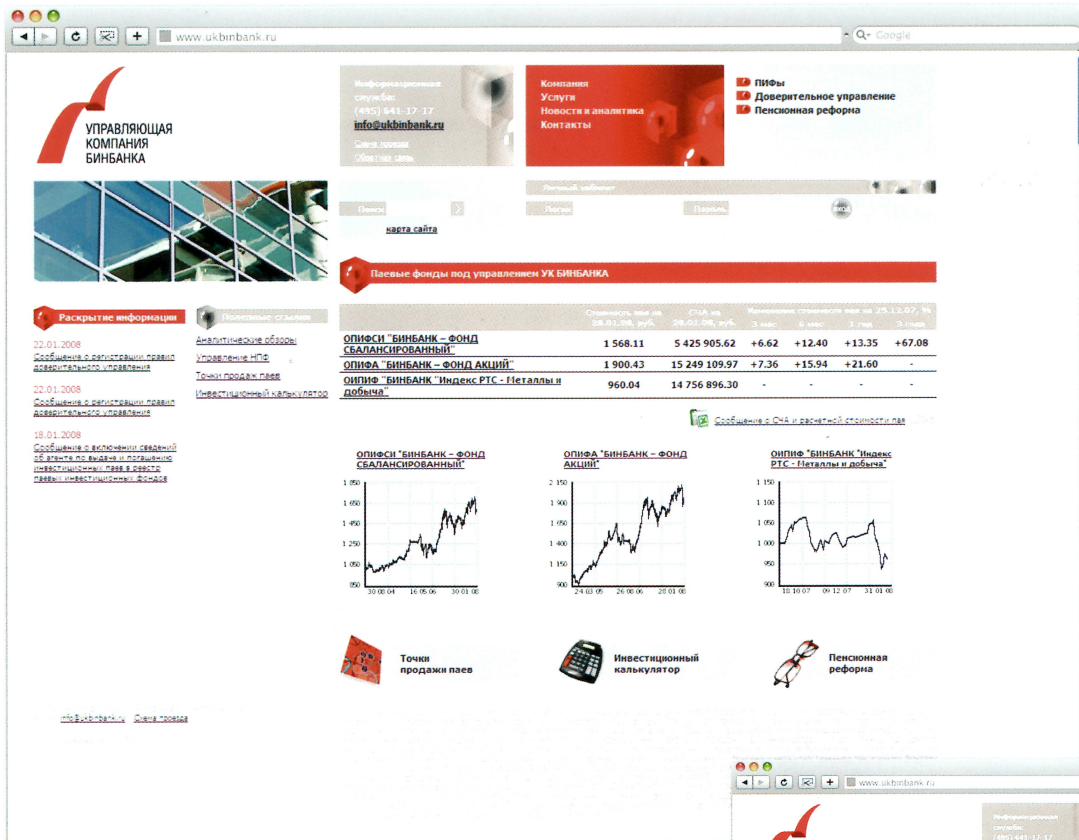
www.ukbinbank.ru

Q- Google

УПРАВЛЯЮЩАЯ КОМПАНИЯ БИНБАНКА

Информационная служба:
(495) 641-17-17
info@ukbinbank.ru
Схема проезда
Обратная связь

Компания
Услуги
Новости и аналитика
Контакты

ПИФы
Доверительное управление
Пенсионная реформа

Личный кабинет

Поиск

Логин

Пароль

карта сайта

Паевые фонды под управлением УК БИНБАНКА

Раскрытие информации

22.01.2008
Сообщение о регистрации правил доверительного управления

22.01.2008
Сообщение о регистрации правил доверительного управления

18.01.2008
Сообщение о включении сведений об агенте по выдаче и погашению инвестиционных паев в реестр паевых инвестиционных фондов

Полезные ссылки

Аналитические обзоры
Управление НПФ
Точки продаж паев
Инвестиционный калькулятор

| | Стоимость пая на 28.01.08, руб. | СЧА на 28.01.08, руб. | Изменение стоимости пая на 25.12.07, % 3 мес | 6 мес | 1 год | 3 года |
|---|---|---|---|---|---|---|
| ОПИФСИ "БИНБАНК – ФОНД СБАЛАНСИРОВАННЫЙ" | 1 568.11 | 5 425 905.62 | +6.62 | +12.40 | +13.35 | +67.08 |
| ОПИФА "БИНБАНК – ФОНД АКЦИЙ" | 1 900.43 | 15 249 109.97 | +7.36 | +15.94 | +21.60 | - |
| ОИПИФ "БИНБАНК "Индекс РТС - Металлы и добыча" | 960.04 | 14 756 896.30 | - | - | - | - |

Сообщение о СЧА и расчетной стоимости пая

ОПИФСИ "БИНБАНК – ФОНД СБАЛАНСИРОВАННЫЙ"
1 850
1 650
1 450
1 250
1 050
850
30 08 04
16 05 06
30 01 08

ОПИФА "БИНБАНК – ФОНД АКЦИЙ"
2 150
1 900
1 650
1 400
1 150
900
24 03 05
26 08 06
28 01 08

ОИПИФ "БИНБАНК "Индекс РТС - Металлы и добыча"
1 150
1 100
1 050
1 000
950
900
18 10 07
09 12 07
31 01 08

Точки продажи паев

Инвестиционный калькулятор

Пенсионная реформа

info@ukbinbank.ru
Схема проезда

www.ukbinbank.ru

Информационная служба:
(495) 641-17-17